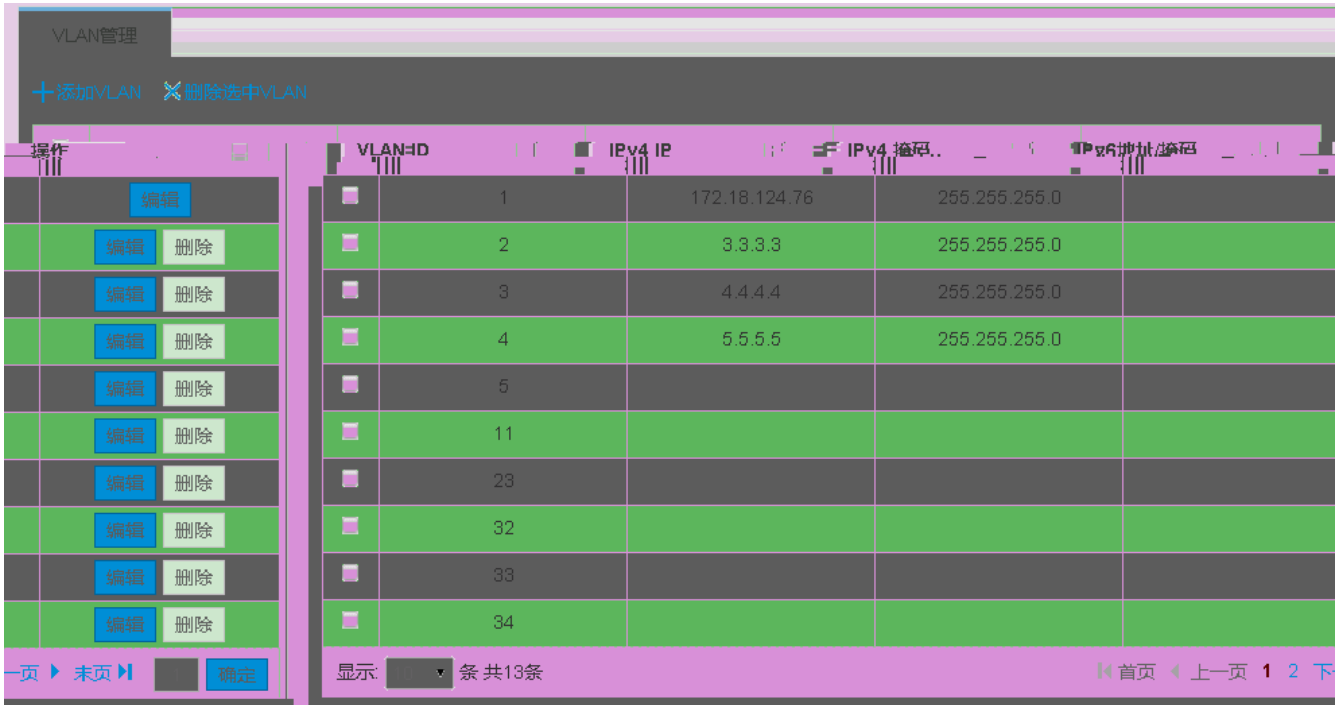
VLAN管理

+添加VLAN ✕删除选中VLAN

| 操作 |
|---|
| 编辑 |
| 编辑 删除 |
| 编辑 删除 |
| 编辑 删除 |
| 编辑 删除 |
| 编辑 删除 |
| 编辑 删除 |
| 编辑 删除 |
| 编辑 删除 |
| 编辑 删除 |

一页 ▸ 末页 ▸| 确定

| | VLAN ID | IPv4 IP | IPv4 掩码.. | IPv6地址/掩码 |
|---|---|---|---|---|
| | 1 | 172.18.124.76 | 255.255.255.0 | |
| | 2 | 3.3.3.3 | 255.255.255.0 | |
| | 3 | 4.4.4.4 | 255.255.255.0 | |
| | 4 | 5.5.5.5 | 255.255.255.0 | |
| | 5 | | | |
| | 11 | | | |
| | 23 | | | |
| | 32 | | | |
| | 33 | | | |
| | 34 | | | |

显示: 10 条 共13条

首页 上一页 1 2 下